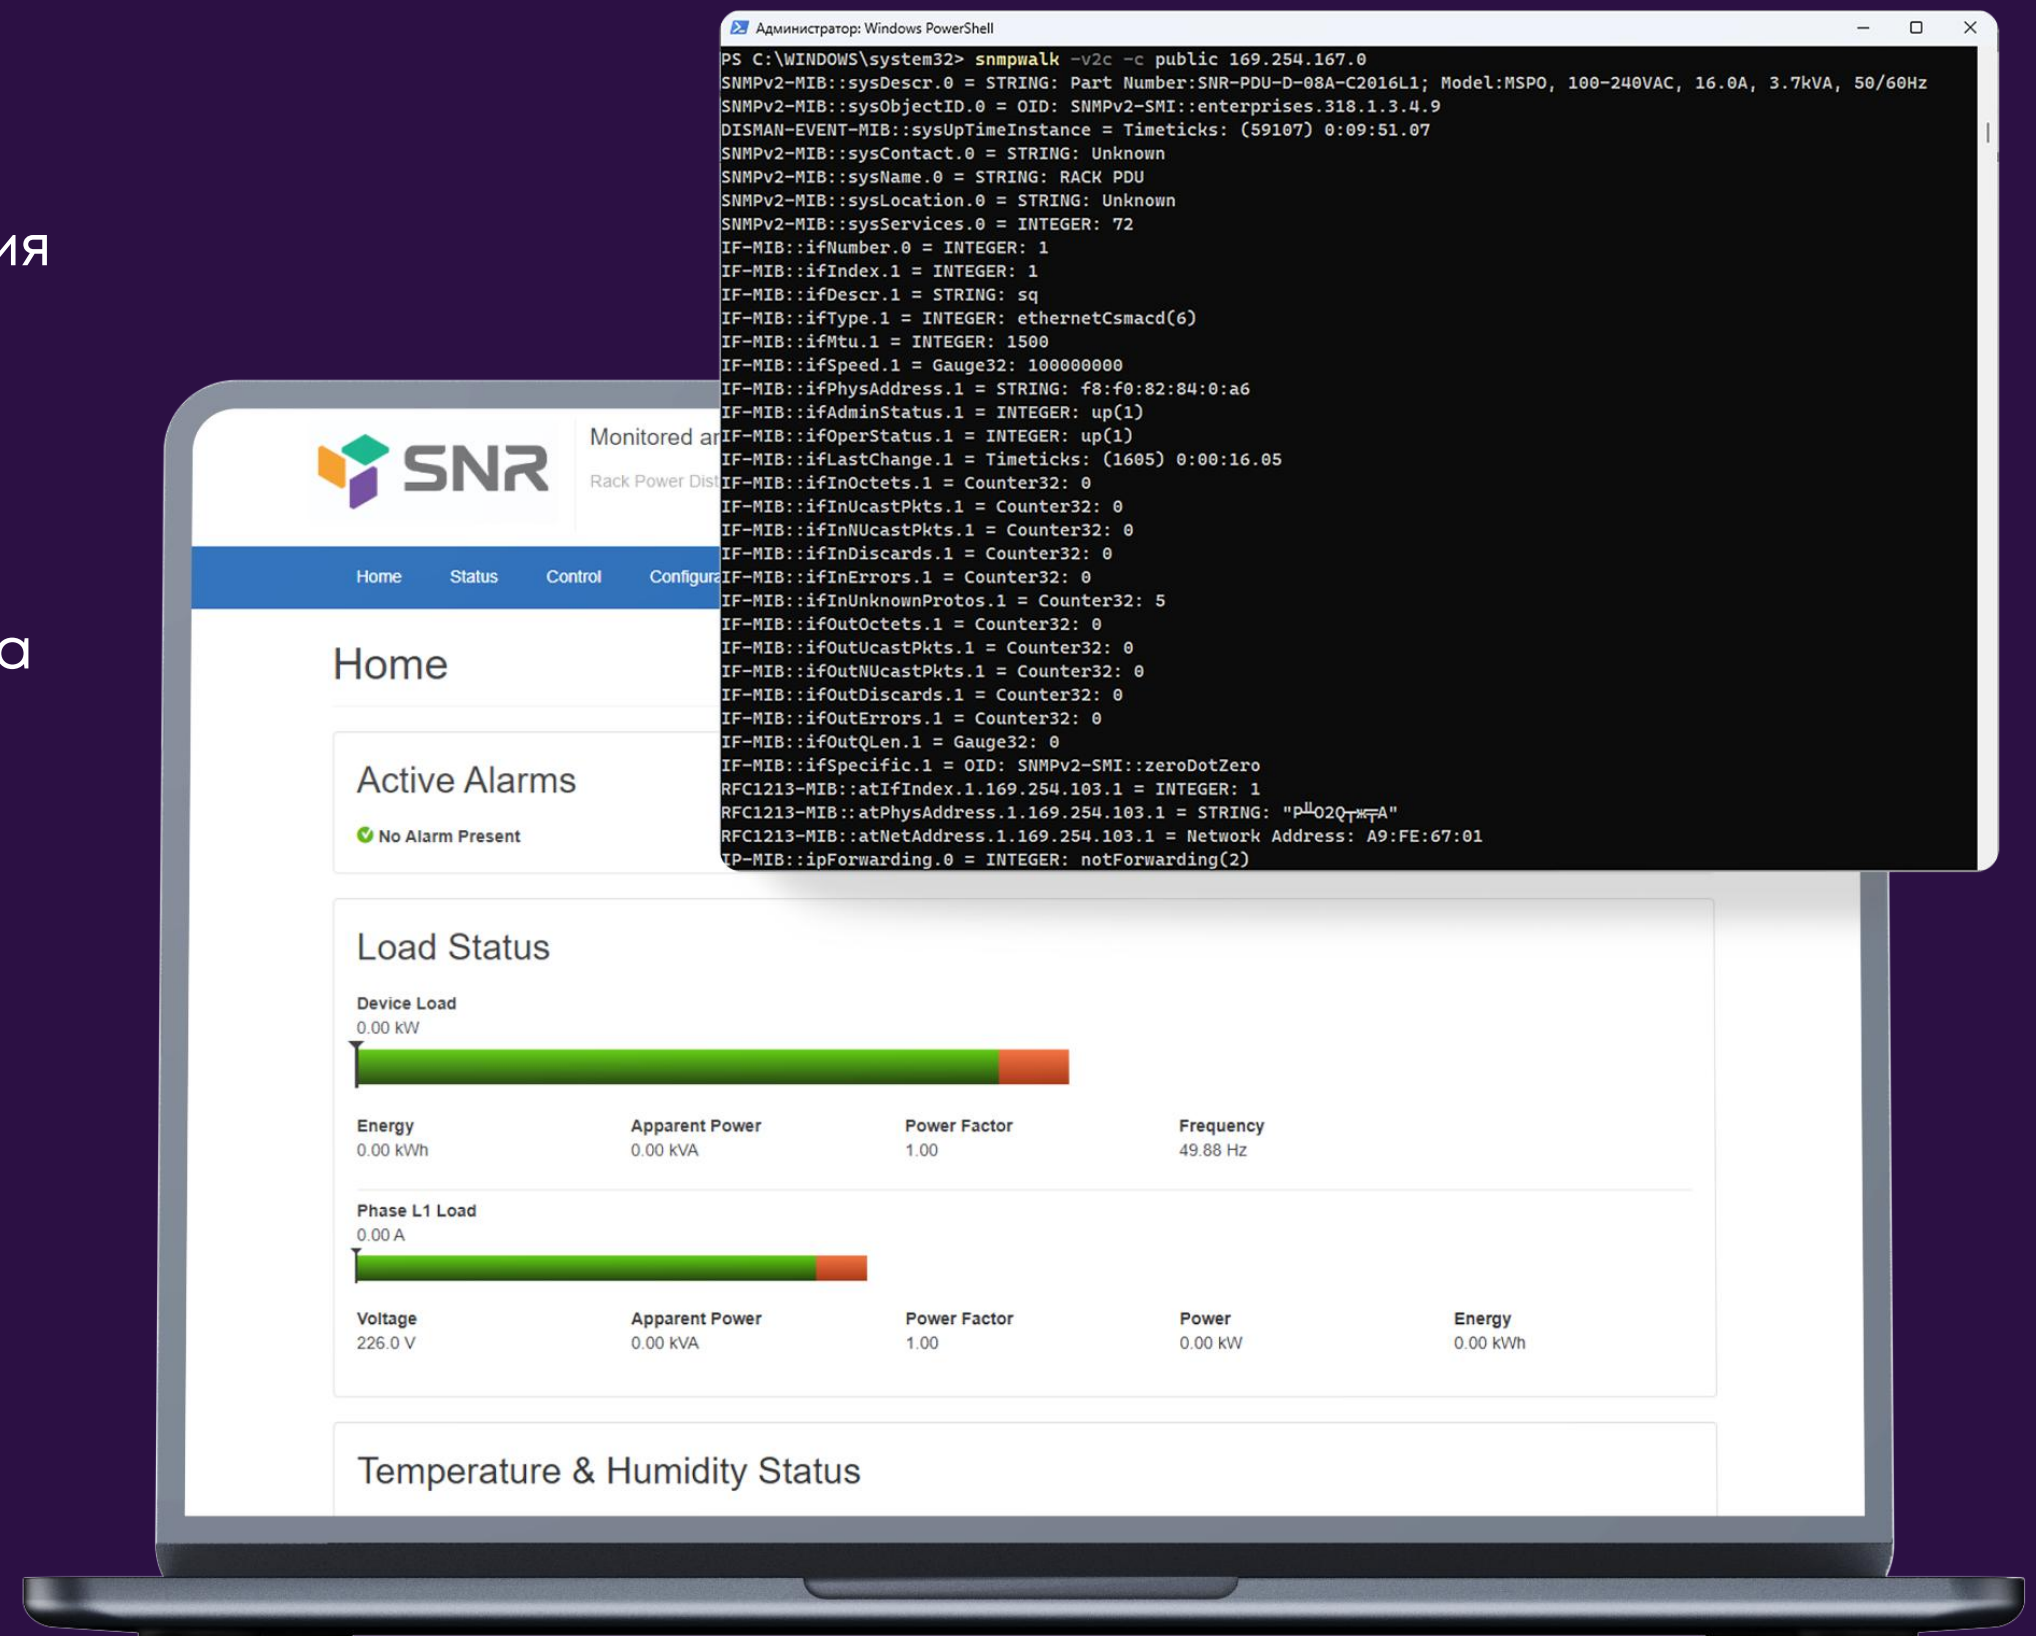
ия

а

Администратор: Windows PowerShell

PS C:\WINDOWS\system32> snmpwalk -v2c -c public 169.254.167.0
SNMPv2-MIB::sysDescr.0 = STRING: Part Number:SNR-PDU-D-08A-C2016L1; Model:MSPO, 100-240VAC, 16.0A, 3.7kVA, 50/60Hz
SNMPv2-MIB::sysObjectID.0 = OID: SNMPv2-SMI::enterprises.318.1.3.4.9
DISMAN-EVENT-MIB::sysUpTimeInstance = Timeticks: (59107) 0:09:51.07
SNMPv2-MIB::sysContact.0 = STRING: Unknown
SNMPv2-MIB::sysName.0 = STRING: RACK PDU
SNMPv2-MIB::sysLocation.0 = STRING: Unknown
SNMPv2-MIB::sysServices.0 = INTEGER: 72
IF-MIB::ifNumber.0 = INTEGER: 1
IF-MIB::ifIndex.1 = INTEGER: 1
IF-MIB::ifDescr.1 = STRING: sq
IF-MIB::ifType.1 = INTEGER: ethernetCsmacd(6)
IF-MIB::ifMtu.1 = INTEGER: 1500
IF-MIB::ifSpeed.1 = Gauge32: 100000000
IF-MIB::ifPhysAddress.1 = STRING: f8:f0:82:84:0:a6
IF-MIB::ifAdminStatus.1 = INTEGER: up(1)
IF-MIB::ifOperStatus.1 = INTEGER: up(1)
IF-MIB::ifLastChange.1 = Timeticks: (1605) 0:00:16.05
IF-MIB::ifInOctets.1 = Counter32: 0
IF-MIB::ifInUcastPkts.1 = Counter32: 0
IF-MIB::ifInNUcastPkts.1 = Counter32: 0
IF-MIB::ifInDiscards.1 = Counter32: 0
IF-MIB::ifInErrors.1 = Counter32: 0
IF-MIB::ifInUnknownProtos.1 = Counter32: 5
IF-MIB::ifOutOctets.1 = Counter32: 0
IF-MIB::ifOutUcastPkts.1 = Counter32: 0
IF-MIB::ifOutNUcastPkts.1 = Counter32: 0
IF-MIB::ifOutDiscards.1 = Counter32: 0
IF-MIB::ifOutErrors.1 = Counter32: 0
IF-MIB::ifOutQLen.1 = Gauge32: 0
IF-MIB::ifSpecific.1 = OID: SNMPv2-SMI::zeroDotZero
RFC1213-MIB::atIfIndex.1.169.254.103.1 = INTEGER: 1
RFC1213-MIB::atPhysAddress.1.169.254.103.1 = STRING: "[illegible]"
RFC1213-MIB::atNetAddress.1.169.254.103.1 = Network Address: A9:FE:67:01
IP-MIB::ipForwarding.0 = INTEGER: notForwarding(2)

SNR

Monitored ar

Rack Power Dis

Home Status Control Configura

Home

Active Alarms

No Alarm Present

Load Status

Device Load
0.00 kW

Energy
0.00 kWh

Apparent Power
0.00 kVA

Power Factor
1.00

Frequency
49.88 Hz

Phase L1 Load
0.00 A

Voltage
226.0 V

Apparent Power
0.00 kVA

Power Factor
1.00

Power
0.00 kW

Energy
0.00 kWh

Temperature & Humidity Status